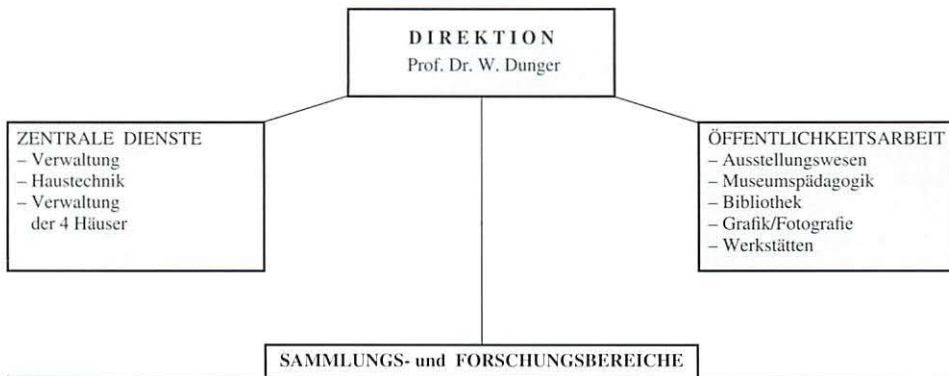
DIREKTION
Prof. Dr. W. Dunger

ZENTRALE DIENSTE
– Verwaltung
– Haustechnik
– Verwaltung der 4 Häuser

ÖFFENTLICHKEITSARBEIT
– Ausstellungswesen
– Museumspädagogik
– Bibliothek
– Grafik/Fotografie
– Werkstätten

SAMMLUNGS- und FORSCHUNGSBEREICHE